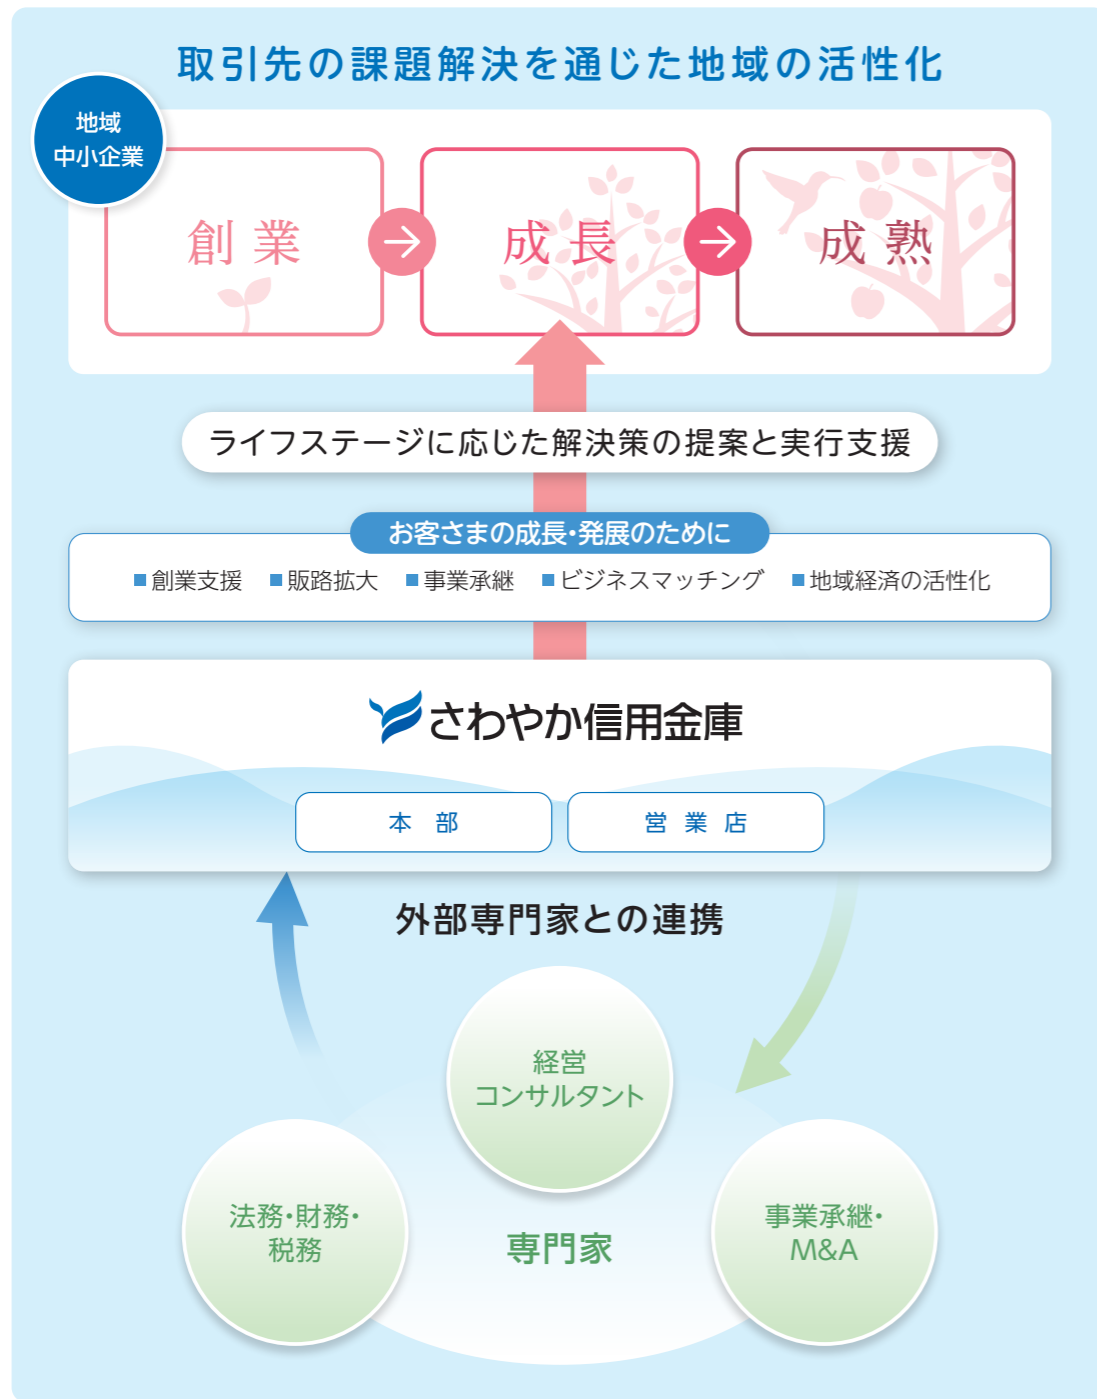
取引先の課題解決を通じた地域の活性化

地域
中小企業

創業

成長

成熟

ライフステージに応じた解決策の提案と実行支援

お客さまの成長·発展のために

■創業支援　■販路拡大　■事業承継　■ビジネスマッチング　■地域経済の活性化

さわやか信用金庫

本　部

営　業　店

外部専門家との連携

経営
コンサルタント

法務·財務·
税務

専門家

事業承継·
M&A